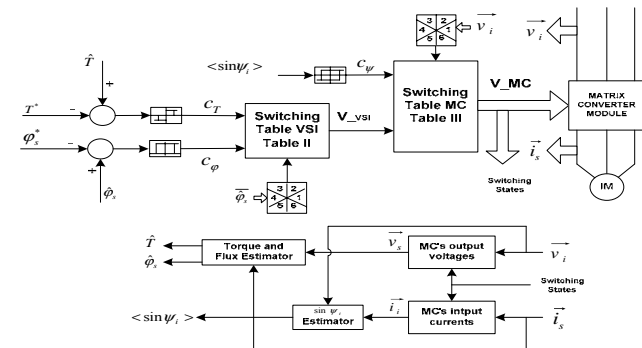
$\hat{T}$
+
$T^*$
–
$\varphi_s^*$
–
+
$\hat{\varphi}_s$
$<\sin\psi_i>$
$c_T$
$c_\varphi$
$c_\psi$
Switching Table VSI Table II
V_VSI
$\overline{\varphi_s}$
3 2 4 1 5 6
3 2 4 1 5 6
$\vec{v_i}$
Switching Table MC Table III
V_MC
$\vec{v_i}$
MATRIX CONVERTER MODULE
$\vec{i_s}$
Switching States
IM
$\hat{T}$
$\hat{\varphi}_s$
Torque and Flux Estimator
$\vec{v_s}$
MC's output voltages
$\vec{v_i}$
Switching States
$<\sin\psi_i>$
$\sin\psi_i$ Estimator
$\vec{i_i}$
MC's input currents
$\vec{i_s}$